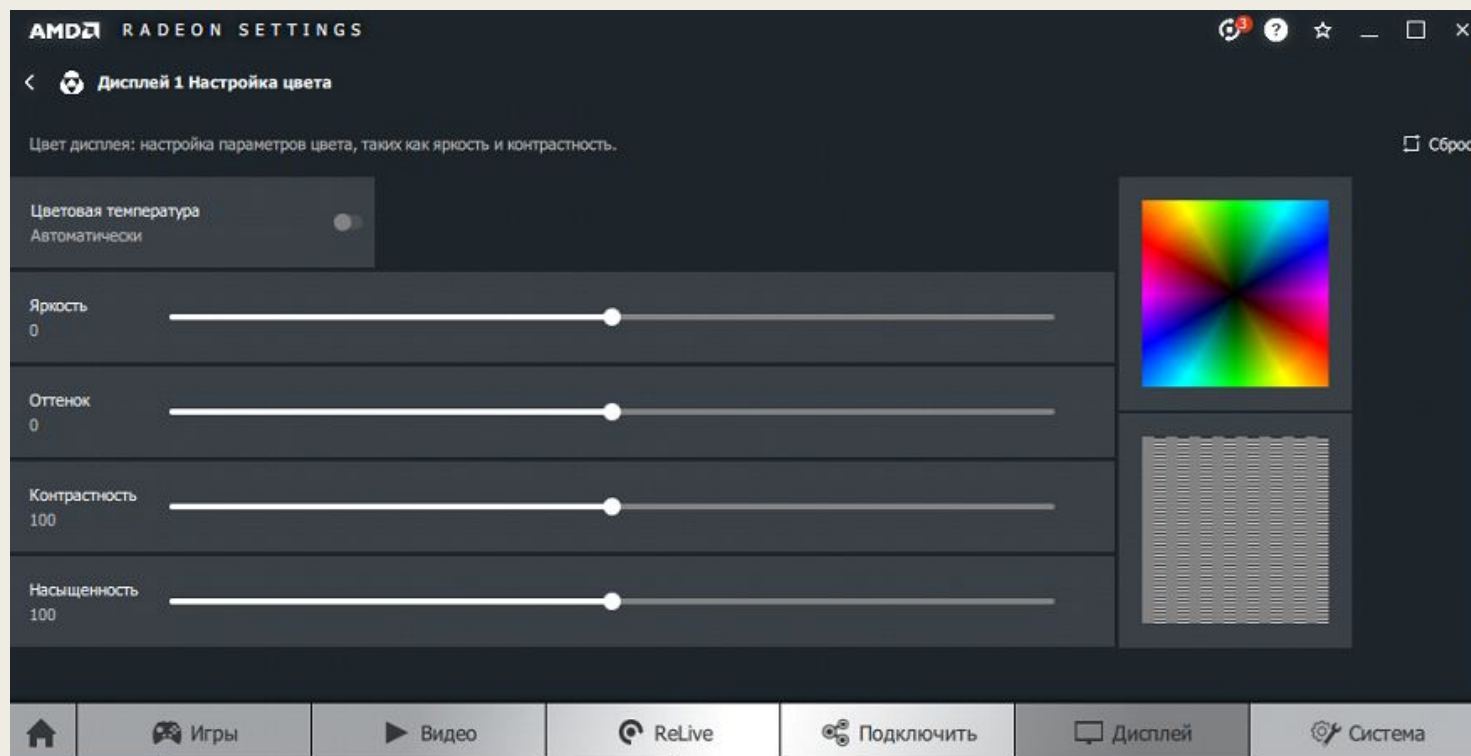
AMD RADEON SETTINGS

3

Дисплей 1 Настройка цвета

Цвет дисплея: настройка параметров цвета, таких как яркость и контрастность.

Сброс

Цветовая температура
Автоматически

Яркость
0

Оттенок
0

Контрастность
100

Насыщенность
100

Игры

Видео

ReLive

Подключить

Дисплей

Система